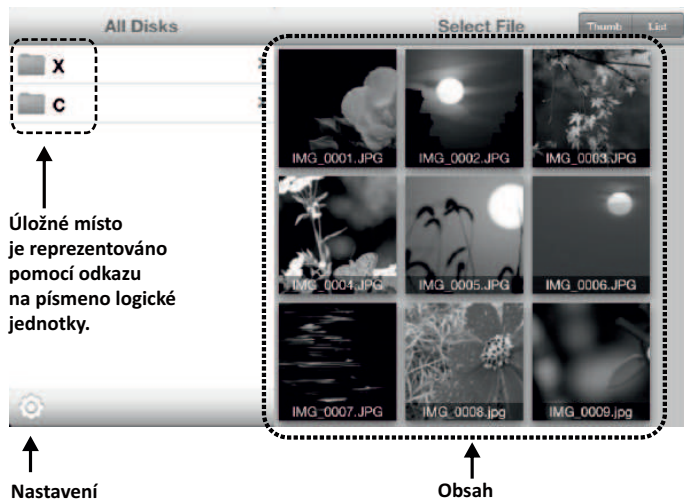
All Disks

Select File

Thumb

List

X

C

IMG_0001.JPG

IMG_0002.JPG

IMG_0003.JPG

IMG_0004.JPG

IMG_0005.JPG

IMG_0006.JPG

IMG_0007.JPG

IMG_0008.jpg

IMG_0009.jpg

Úložné místo je reprezentováno pomocí odkazu na písmeno logické jednotky.

Nastavení

Obsah